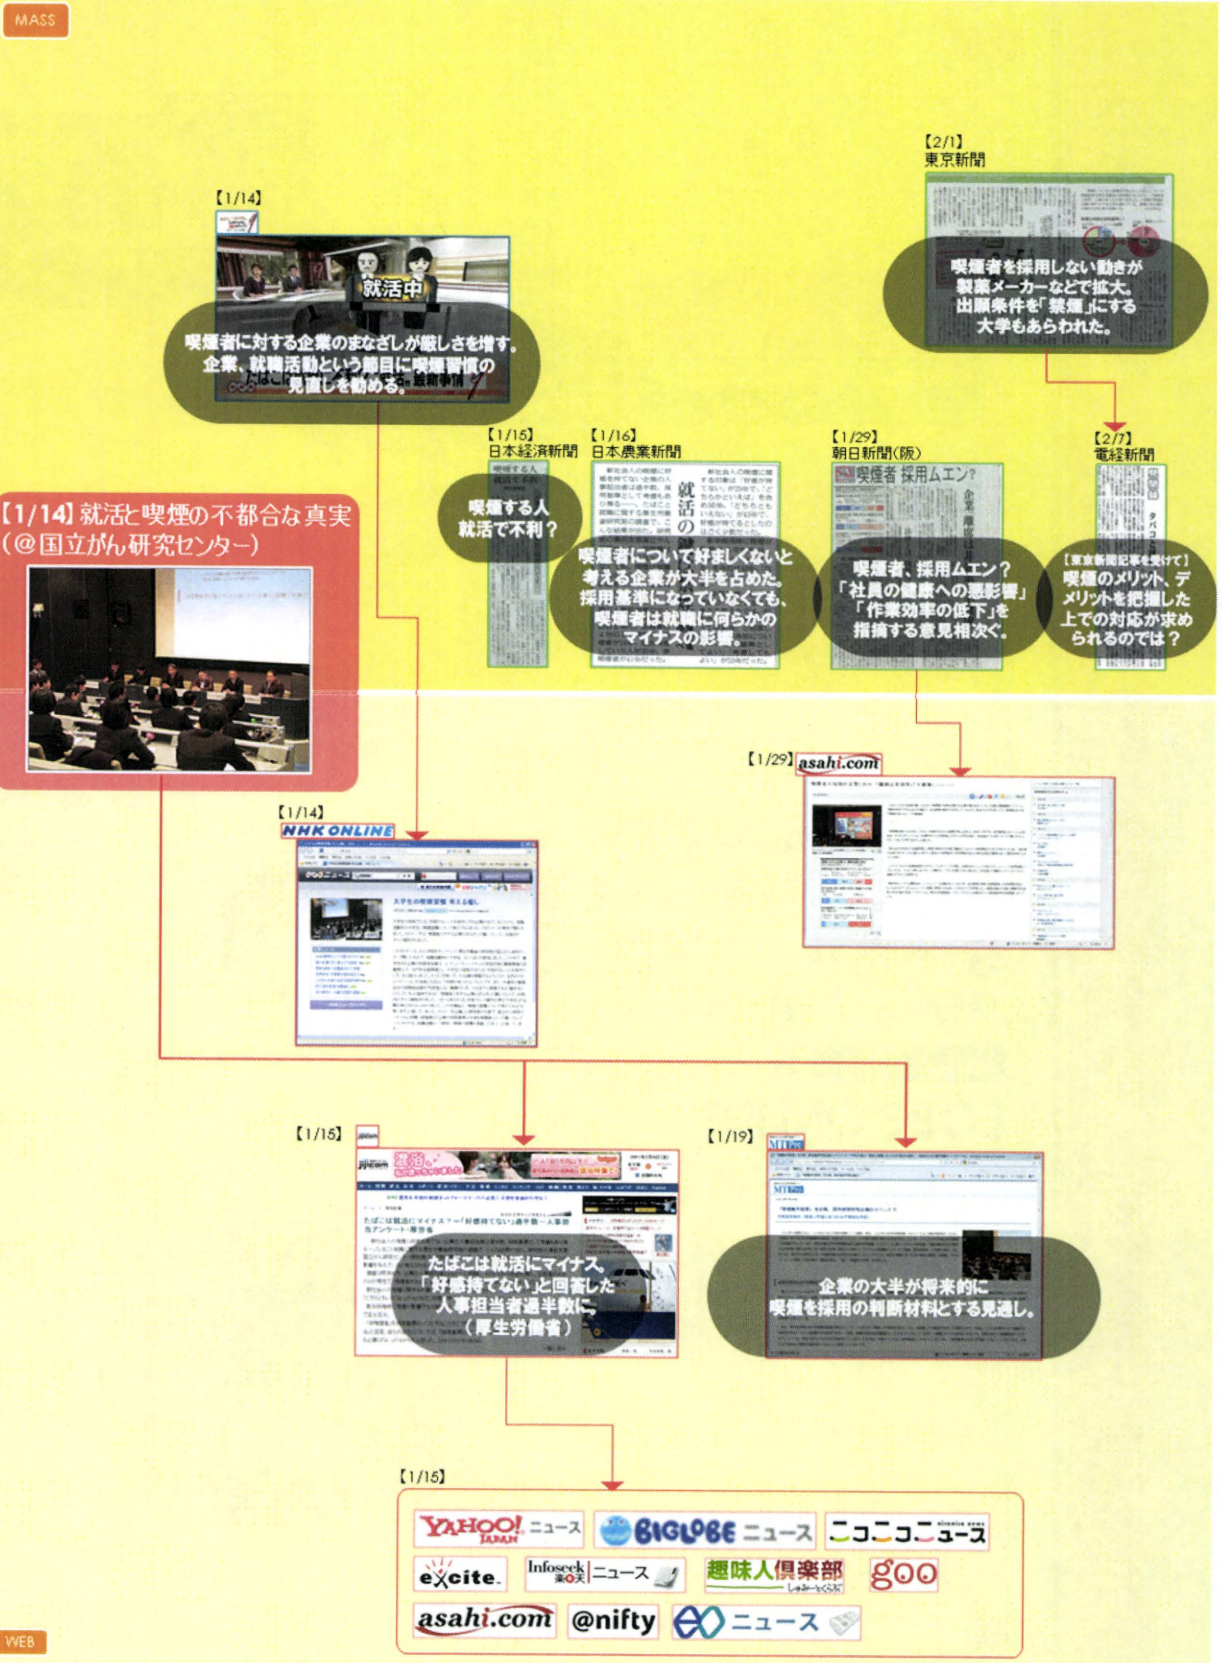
MASS

【2/1】
東京新聞

喫煙者を採用しない動きが製薬メーカーなどで拡大。出願条件を「禁煙」にする大学もあらわれた。

【1/14】

就活中

喫煙者に対する企業のまなざしが厳しさを増す。企業、就職活動という節目に喫煙習慣の見直しを勧める。

【1/15】
日本経済新聞

喫煙する人就活で不利？

【1/16】
日本農業新聞

喫煙者について好ましくないと考える企業が大半を占めた。採用基準になっていなくても、喫煙者は就職に何らかのマイナスの影響。

【1/29】
朝日新聞(阪)

喫煙者 採用ムエン？

喫煙者、採用ムエン？「社員の健康への悪影響」「作業効率の低下」を指摘する意見相次ぐ。

【2/7】
電経新聞

【東京新聞記事を受けて】喫煙のメリット、デメリットを把握した上での対応が求められるのでは？

【1/14】就活と喫煙の不都合な真実（@国立がん研究センター）

【1/29】asahi.com

【1/14】
NHK ONLINE

【1/15】

jijicom

たばこは就活にマイナス 「好感持てない」と回答した人事担当者過半数に（厚生労働省）

【1/19】

MIT

企業の大半が将来的に喫煙を採用の判断材料とする見通し。

【1/15】

YAHOO! JAPAN ニュース
BIGLOBE ニュース
ニコニコニュース
excite
Infoseek 楽天 ニュース
趣味人倶楽部
goo
asahi.com
@nifty
ニュース

WEB